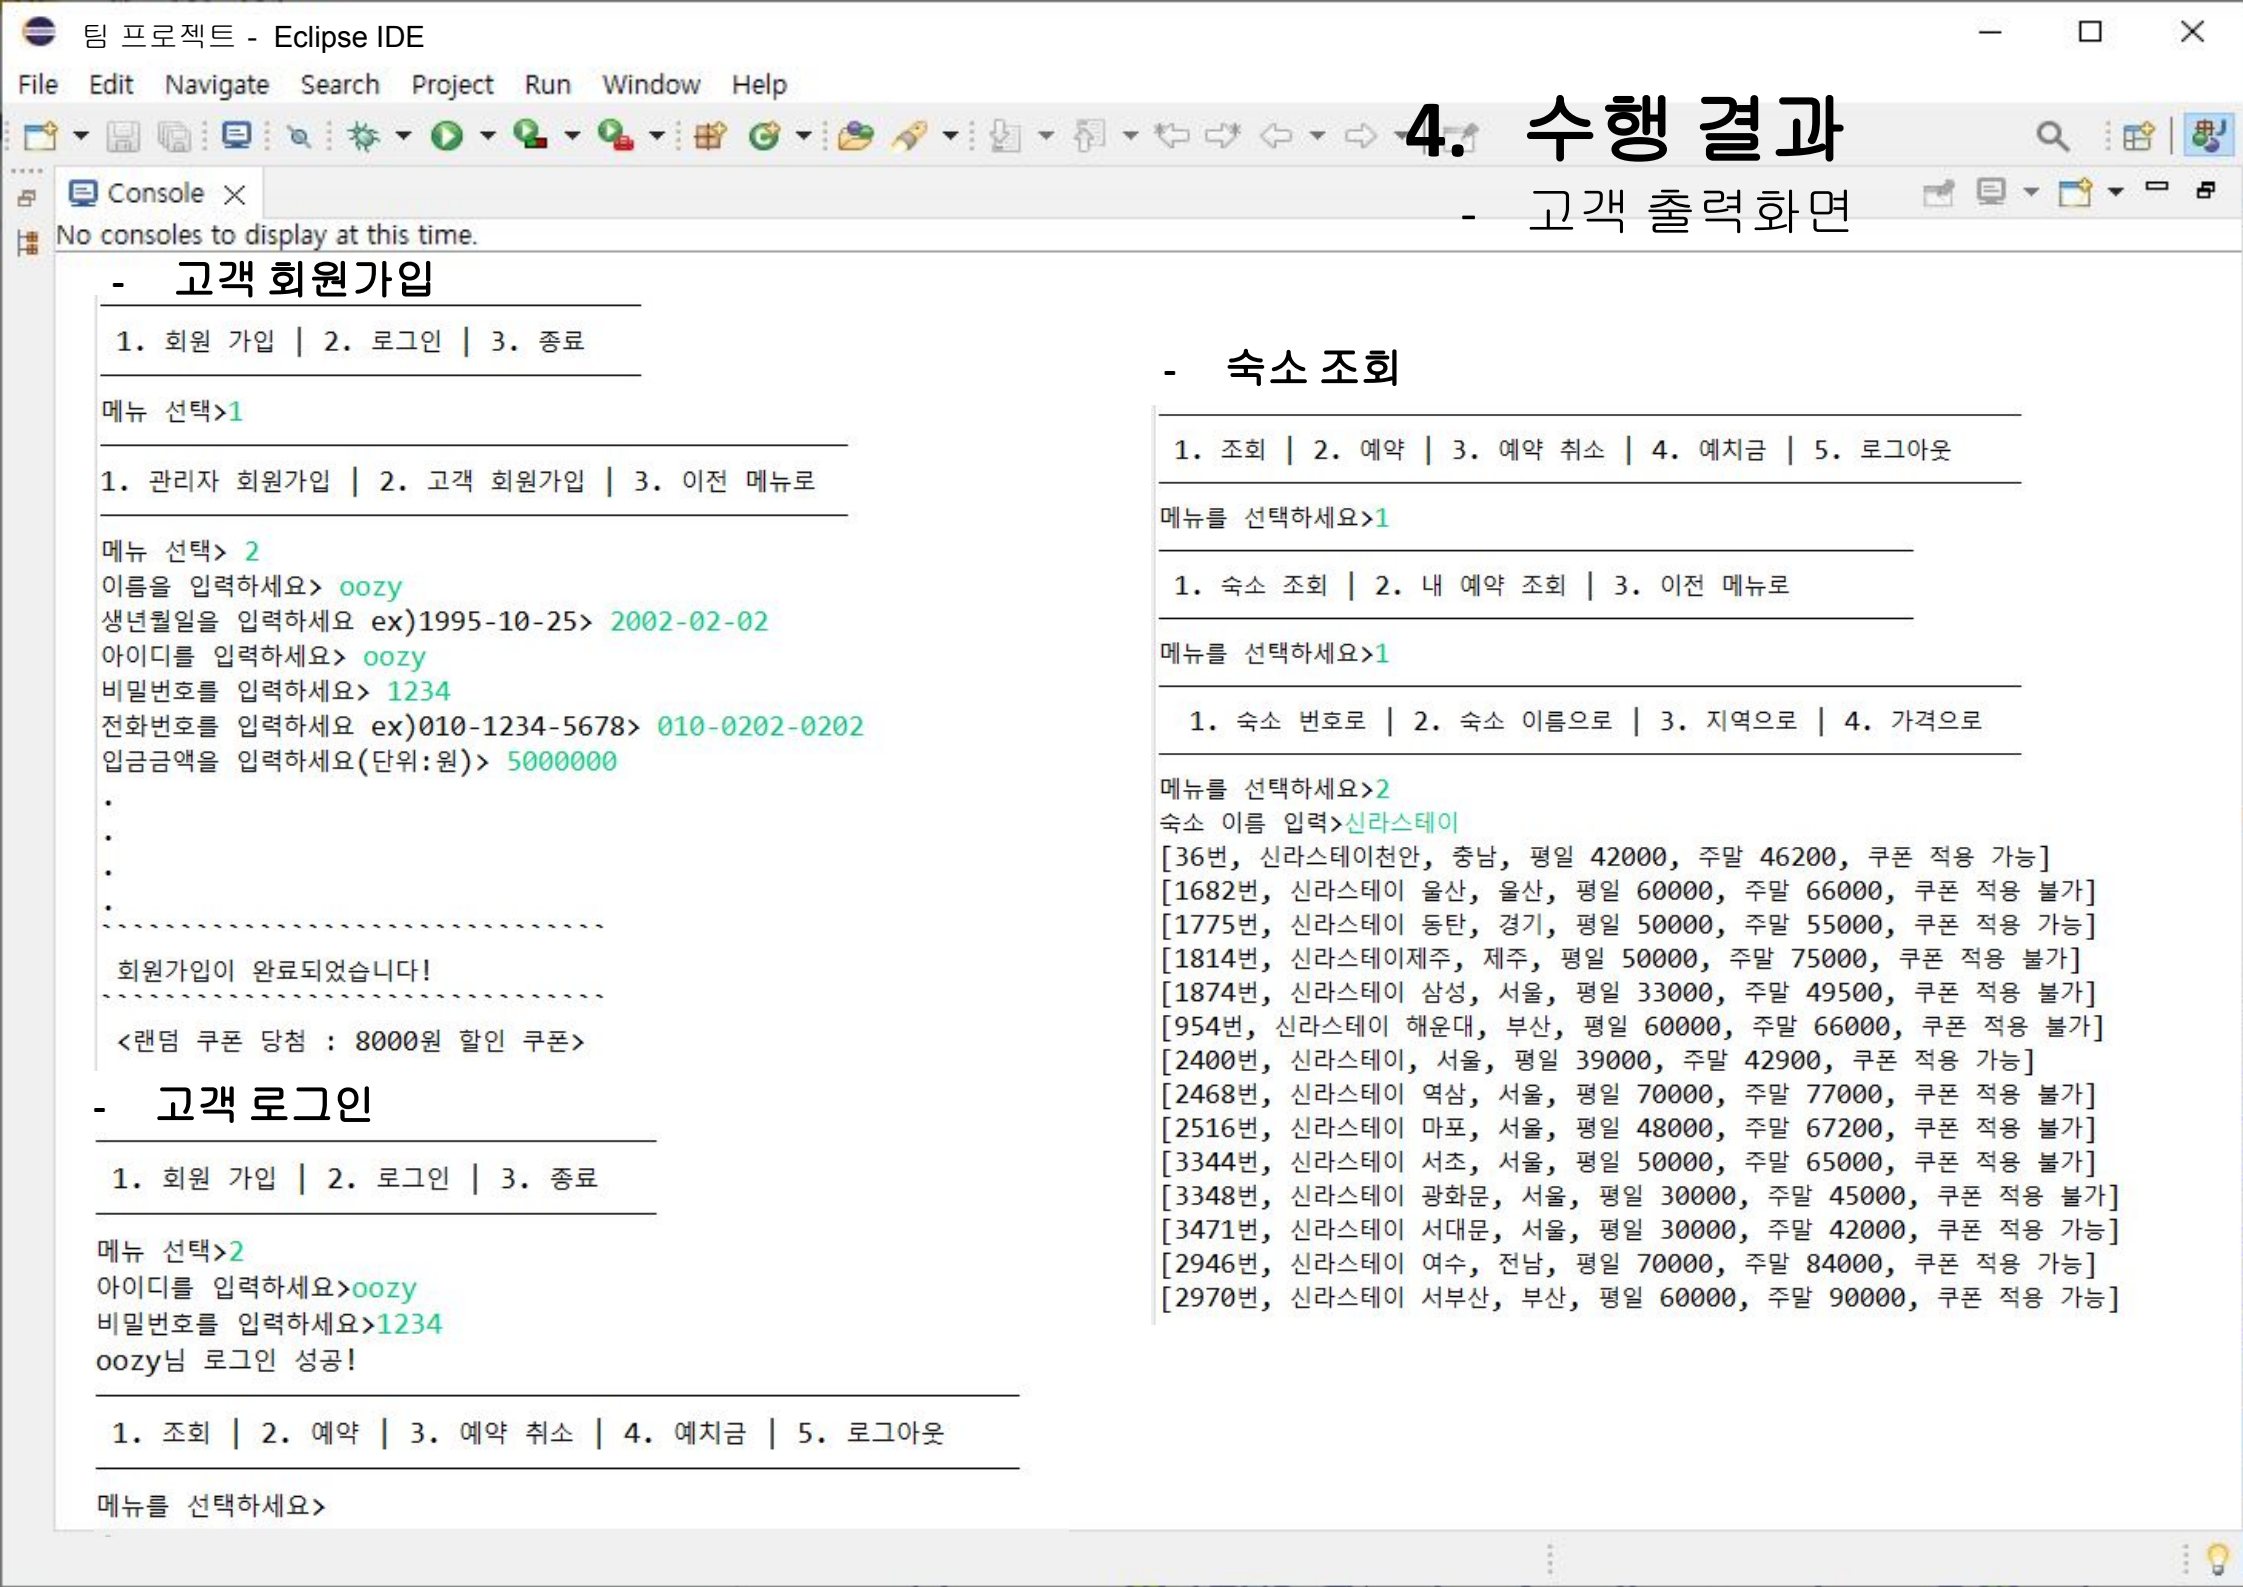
팀 프로젝트 - Eclipse IDE

File Edit Navigate Search Project Run Window Help

4. 수행 결과

- 고객 출력화면

Console

No consoles to display at this time.

- 고객 회원가입

1. 회원 가입 | 2. 로그인 | 3. 종료

메뉴 선택>1

1. 관리자 회원가입 | 2. 고객 회원가입 | 3. 이전 메뉴로

메뉴 선택> 2
이름을 입력하세요> oozy
생년월일을 입력하세요 ex)1995-10-25> 2002-02-02
아이디를 입력하세요> oozy
비밀번호를 입력하세요> 1234
전화번호를 입력하세요 ex)010-1234-5678> 010-0202-0202
입금금액을 입력하세요(단위:원)> 5000000
.
.
.
.

회원가입이 완료되었습니다!

<랜덤 쿠폰 당첨 : 8000원 할인 쿠폰>

- 고객 로그인

1. 회원 가입 | 2. 로그인 | 3. 종료

메뉴 선택>2
아이디를 입력하세요>oozy
비밀번호를 입력하세요>1234
oozy님 로그인 성공!

1. 조회 | 2. 예약 | 3. 예약 취소 | 4. 예치금 | 5. 로그아웃

메뉴를 선택하세요>

- 숙소 조회

1. 조회 | 2. 예약 | 3. 예약 취소 | 4. 예치금 | 5. 로그아웃

메뉴를 선택하세요>1

1. 숙소 조회 | 2. 내 예약 조회 | 3. 이전 메뉴로

메뉴를 선택하세요>1

1. 숙소 번호로 | 2. 숙소 이름으로 | 3. 지역으로 | 4. 가격으로

메뉴를 선택하세요>2
숙소 이름 입력>신라스테이
[36번, 신라스테이천안, 충남, 평일 42000, 주말 46200, 쿠폰 적용 가능]
[1682번, 신라스테이 울산, 울산, 평일 60000, 주말 66000, 쿠폰 적용 불가]
[1775번, 신라스테이 동탄, 경기, 평일 50000, 주말 55000, 쿠폰 적용 가능]
[1814번, 신라스테이제주, 제주, 평일 50000, 주말 75000, 쿠폰 적용 불가]
[1874번, 신라스테이 삼성, 서울, 평일 33000, 주말 49500, 쿠폰 적용 불가]
[954번, 신라스테이 해운대, 부산, 평일 60000, 주말 66000, 쿠폰 적용 불가]
[2400번, 신라스테이, 서울, 평일 39000, 주말 42900, 쿠폰 적용 가능]
[2468번, 신라스테이 역삼, 서울, 평일 70000, 주말 77000, 쿠폰 적용 불가]
[2516번, 신라스테이 마포, 서울, 평일 48000, 주말 67200, 쿠폰 적용 불가]
[3344번, 신라스테이 서초, 서울, 평일 50000, 주말 65000, 쿠폰 적용 불가]
[3348번, 신라스테이 광화문, 서울, 평일 30000, 주말 45000, 쿠폰 적용 불가]
[3471번, 신라스테이 서대문, 서울, 평일 30000, 주말 42000, 쿠폰 적용 가능]
[2946번, 신라스테이 여수, 전남, 평일 70000, 주말 84000, 쿠폰 적용 가능]
[2970번, 신라스테이 서부산, 부산, 평일 60000, 주말 90000, 쿠폰 적용 가능]